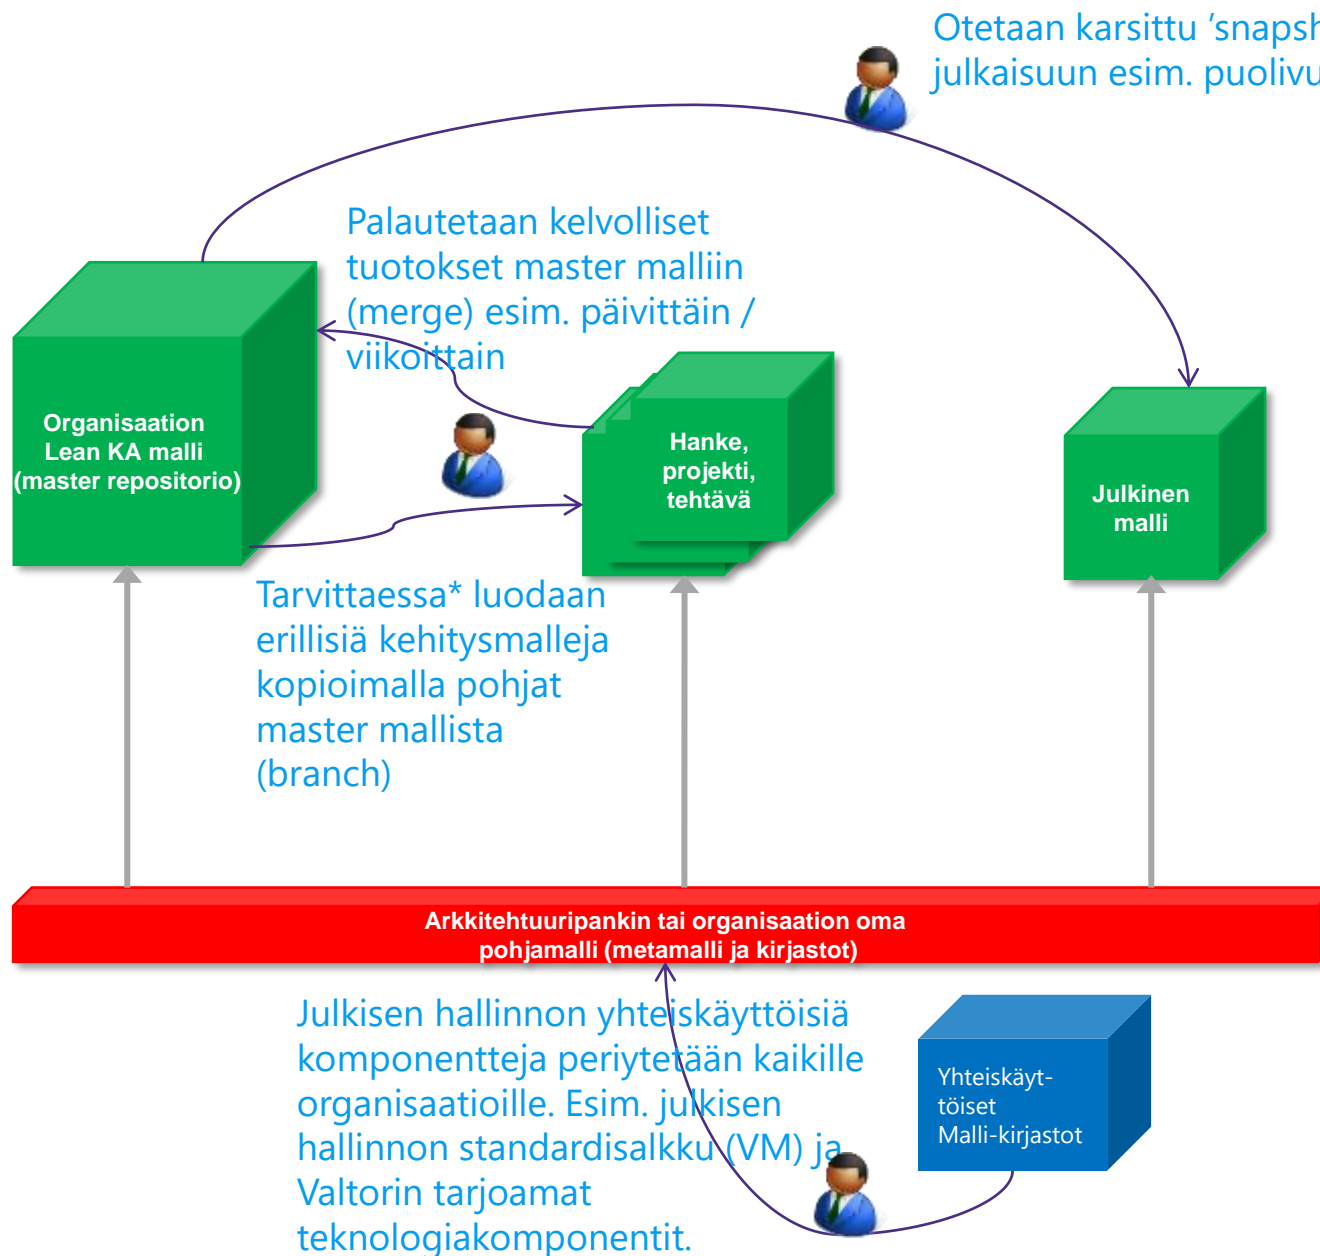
Otetaan karsittu 'snapsh julkaisuun esim. puolivu

Palautetaan kelvolliset tuotokset master malliin (merge) esim. päivittäin / viikoittain

Organisaation Lean KA malli (master repositorio)

Hanke, projekti, tehtävä

Julkinen malli

Tarvittaessa* luodaan erillisiä kehitysmalleja kopioimalla pohjat master mallista (branch)

Arkkitehtuuripankin tai organisaation oma pohjamalli (metamalli ja kirjastot)

Julkisen hallinnon yhteiskäyttöisiä komponentteja periytetään kaikille organisaatioille. Esim. julkisen hallinnon standardisalkku (VM) ja Valtorin tarjoamat teknologiakomponentit.

Yhteiskäyttöiset Malli-kirjastot